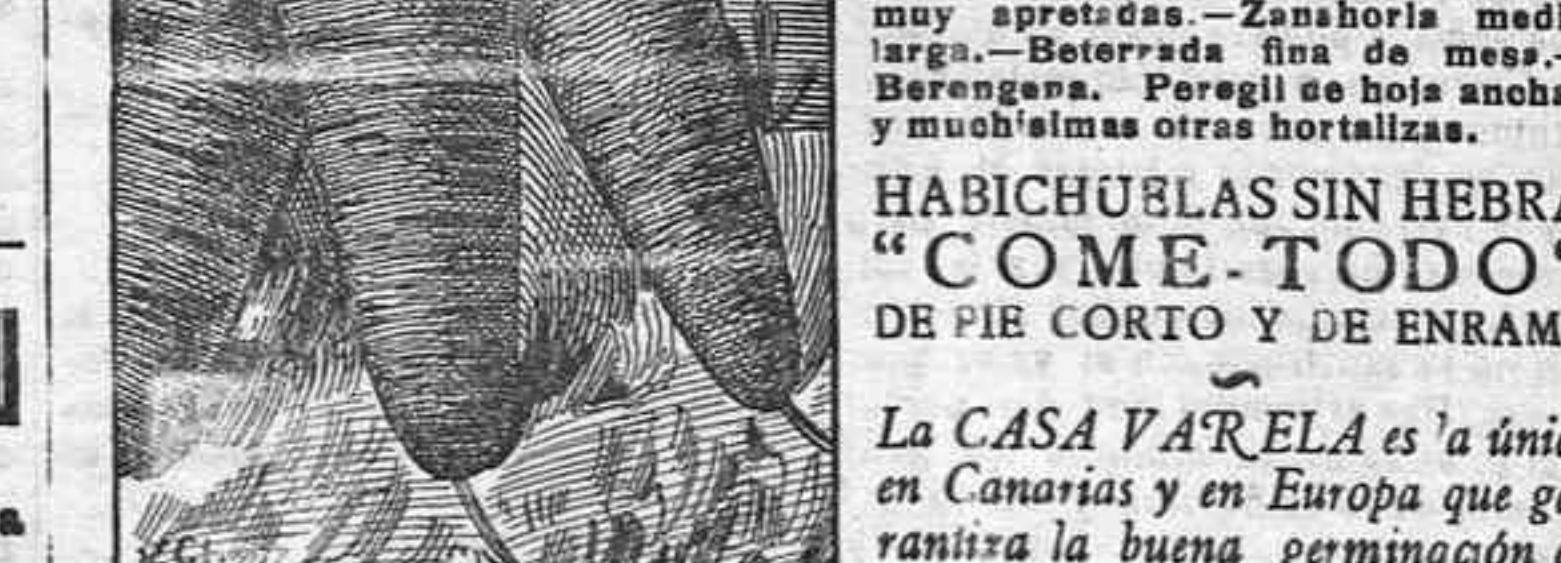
muy apretadas.—Zanahoria med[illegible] larga.—Beterrada fina de mesa.—Berengena. Peregil de hoja ancha y muchisimas otras hortalizas.

HABICHUELAS SIN HEBRA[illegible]
"COME-TODO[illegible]
DE PIE CORTO Y DE ENRAM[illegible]

La CASA VARELA es la úni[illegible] en Canarias y en Europa que ga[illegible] rantiza la buena germinación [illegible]